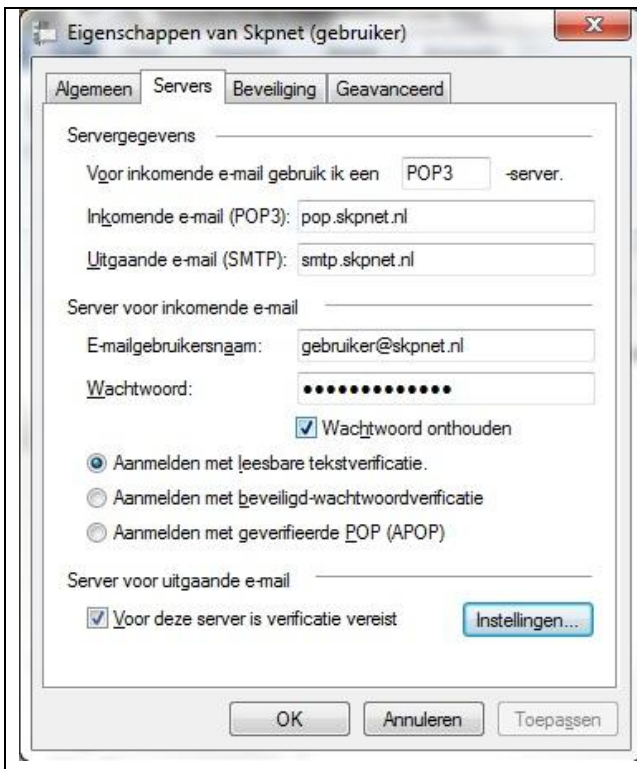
Eigenschappen van Skpnet (gebruiker)

Algemeen | Servers | Beveiliging | Geavanceerd

Servergegevens

Voor inkomende e-mail gebruik ik een POP3 -server.

Inkomende e-mail (POP3): pop.skpnet.nl

Uitgaande e-mail (SMTP): smtp.skpnet.nl

Server voor inkomende e-mail

E-mailgebruikersnaam: gebruiker@skpnet.nl

Wachtwoord: ••••••••••••••

Wachtwoord onthouden

Aanmelden met leesbare tekstverificatie.

Aanmelden met beveiligd-wachtwoordverificatie

Aanmelden met geverifieerde POP (APOP)

Server voor uitgaande e-mail

Voor deze server is verificatie vereist

Instellingen...

OK

Annuleren

Toepassen